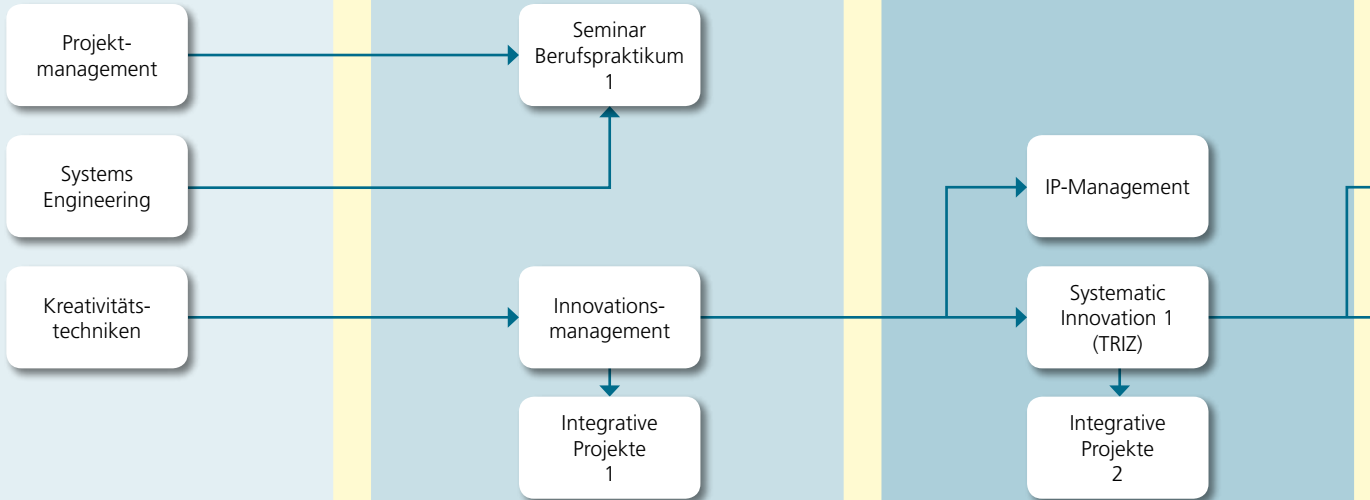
Projektmanagement

Systems Engineering

Kreativitätstechniken

Seminar Berufspraktikum 1

Innovationsmanagement

Integrative Projekte 1

IP-Management

Systematic Innovation 1 (TRIZ)

Integrative Projekte 2